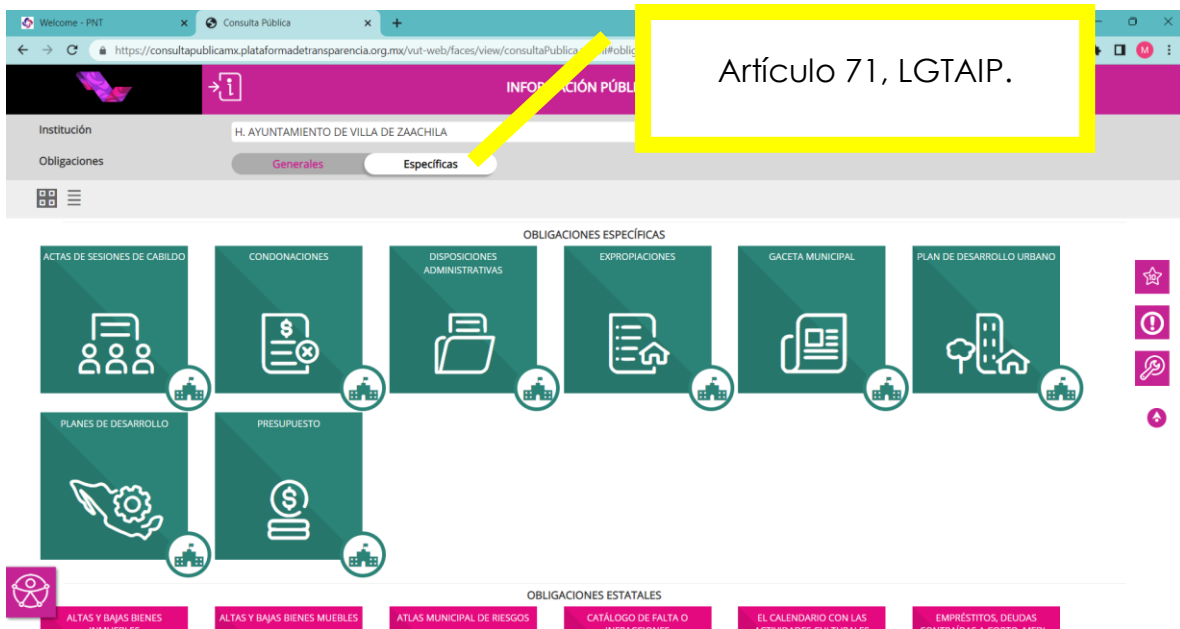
Welcome - PNT
Consulta Pública
https://consultapublicamx.plataformadetransparencia.org.mx/vut-web/faces/view/consultaPublica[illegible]#oblig

Artículo 71, LGTAIP.

INFOR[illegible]ACIÓN PÚBL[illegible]

Institución H. AYUNTAMIENTO DE VILLA DE ZAACHILA

Obligaciones Generales Específicas

OBLIGACIONES ESPECÍFICAS

ACTAS DE SESIONES DE CABILDO
CONDONACIONES
DISPOSICIONES ADMINISTRATIVAS
EXPROPIACIONES
GACETA MUNICIPAL
PLAN DE DESARROLLO URBANO
PLANES DE DESARROLLO
PRESUPUESTO

OBLIGACIONES ESTATALES

ALTAS Y BAJAS BIENES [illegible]
ALTAS Y BAJAS BIENES MUEBLES
ATLAS MUNICIPAL DE RIESGOS
CATÁLOGO DE FALTA O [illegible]
EL CALENDARIO CON LAS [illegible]
EMPRÉSTITOS, DEUDAS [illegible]